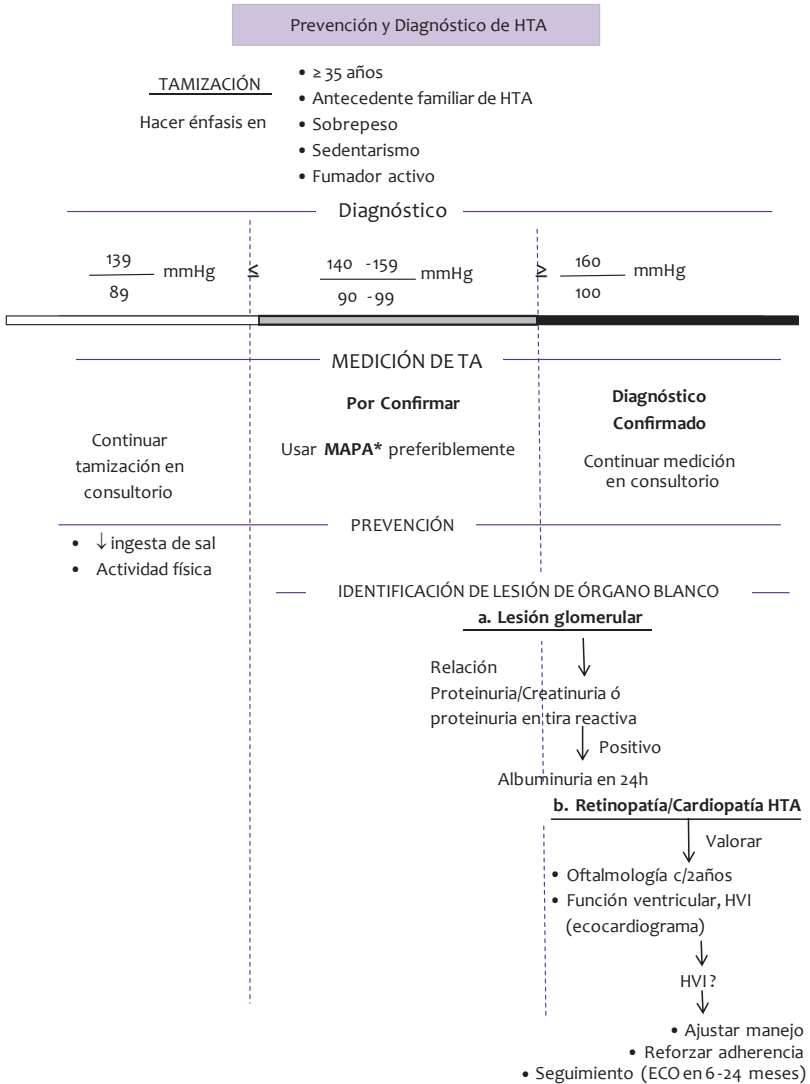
Prevención y Diagnóstico de HTA

TAMIZACIÓN

Hacer énfasis en

• ≥ 35 años
• Antecedente familiar de HTA
• Sobrepeso
• Sedentarismo
• Fumador activo

Diagnóstico

$\frac{139}{89}$ mmHg ≤ $\frac{140-159}{90-99}$ mmHg ≥ $\frac{160}{100}$ mmHg

MEDICIÓN DE TA

Continuar tamización en consultorio

Por Confirmar

Usar **MAPA*** preferiblemente

Diagnóstico Confirmado

Continuar medición en consultorio

PREVENCIÓN

• ↓ ingesta de sal
• Actividad física

IDENTIFICACIÓN DE LESIÓN DE ÓRGANO BLANCO

a. Lesión glomerular

Relación Proteinuria/Creatinuria ó proteinuria en tira reactiva

Positivo

Albuminuria en 24h

b. Retinopatía/Cardiopatía HTA

Valorar

• Oftalmología c/2años
• Función ventricular, HVI (ecocardiograma)

HVI ?

• Ajustar manejo
• Reforzar adherencia
• Seguimiento (ECO en 6-24 meses)